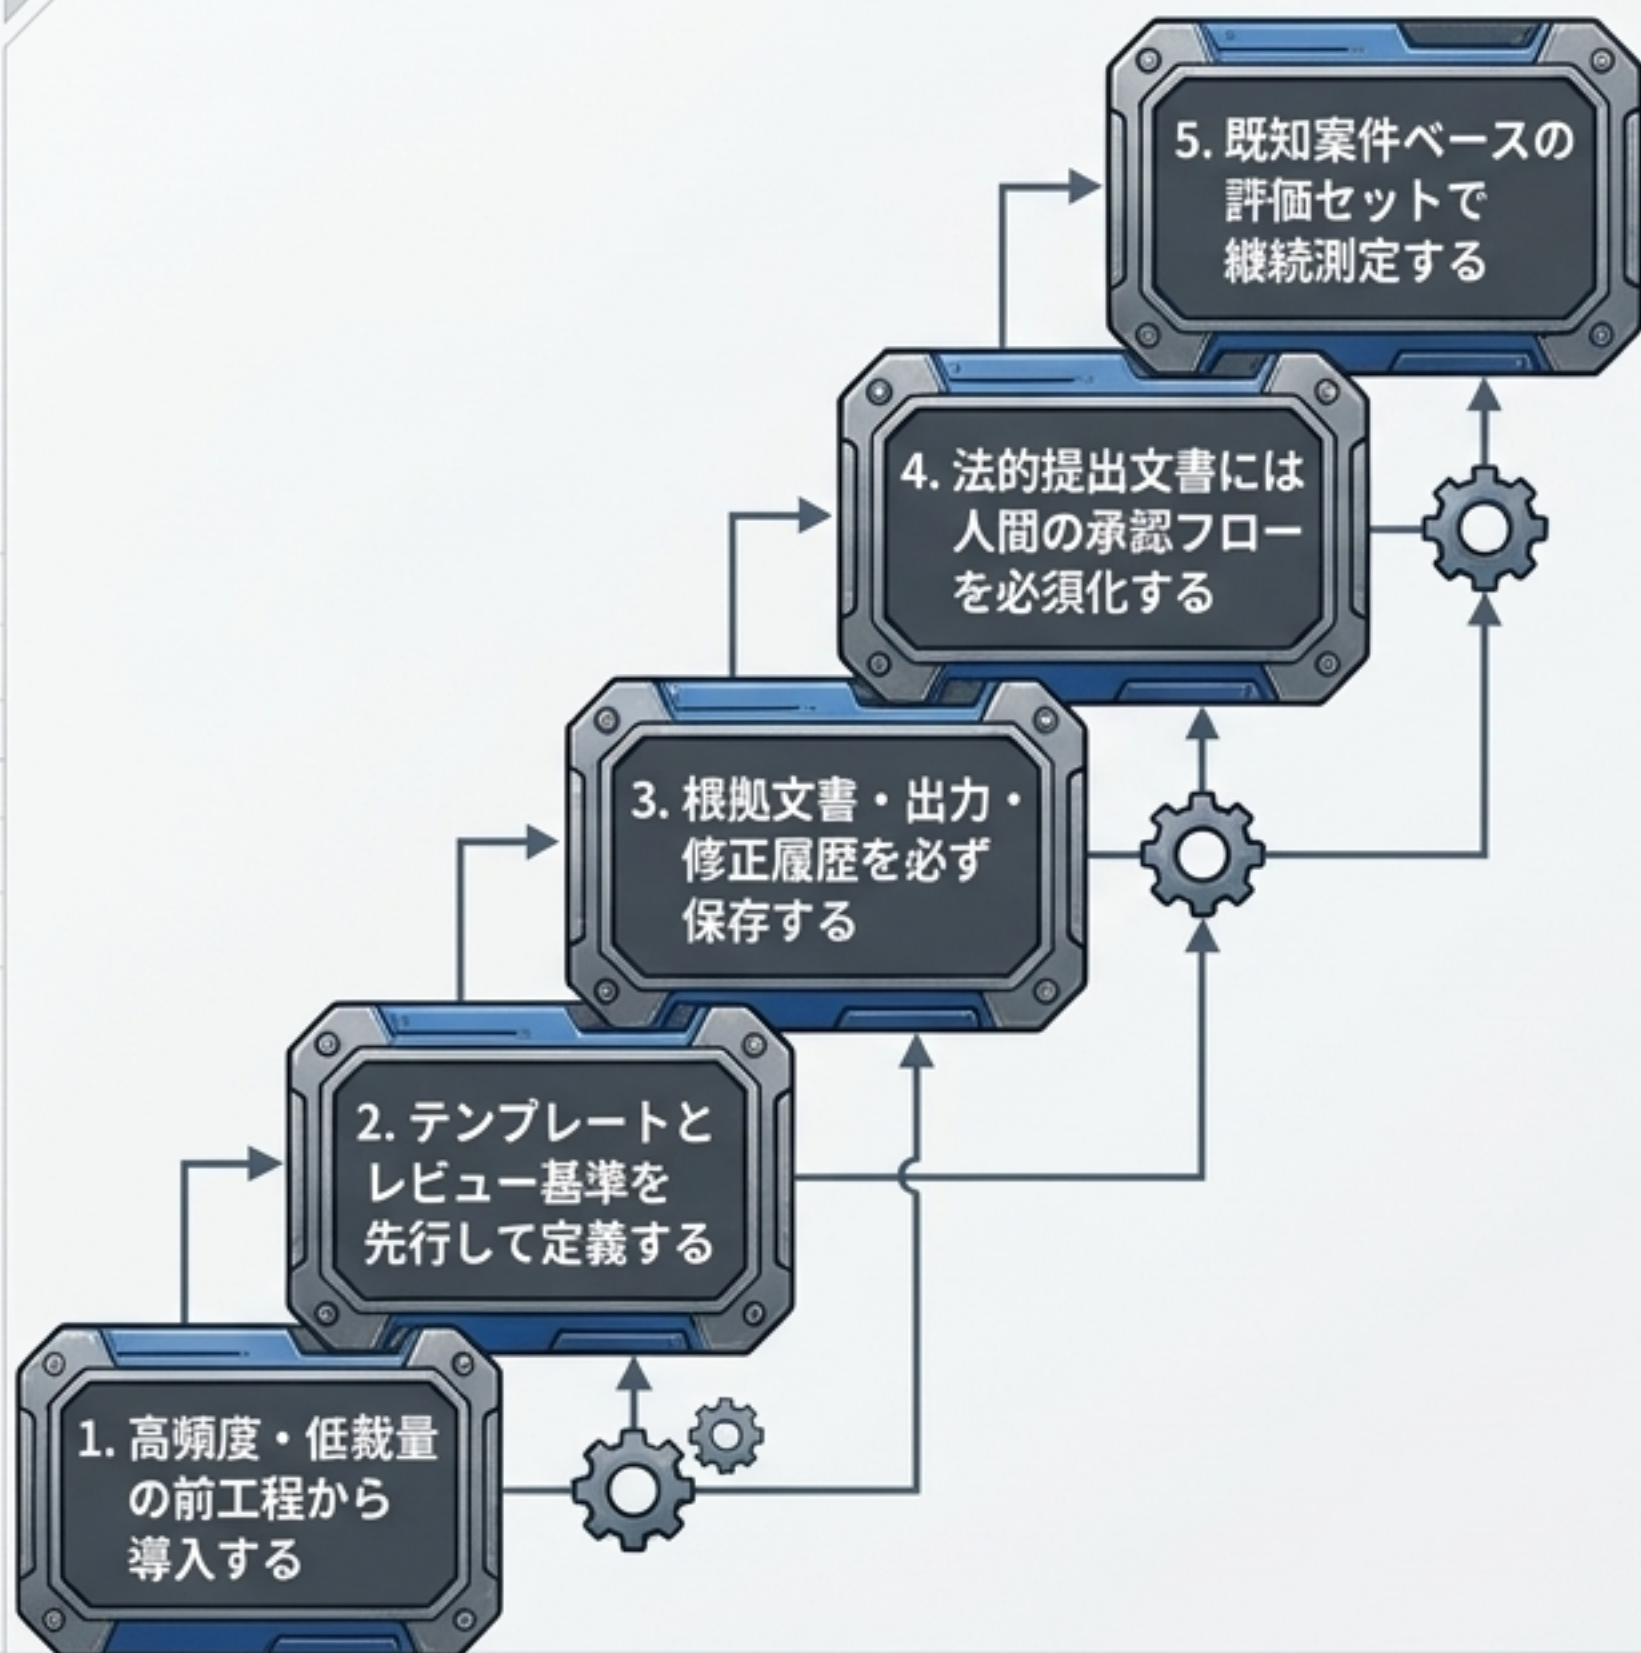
1. 高頻度・低裁量の前工程から導入する

2. テンプレートとレビュー基準を先行して定義する

3. 根拠文書・出力・修正履歴を必ず保存する

4. 法的提出文書には人間の承認フローを必須化する

5. 既知案件ベースの評価セットで継続測定する